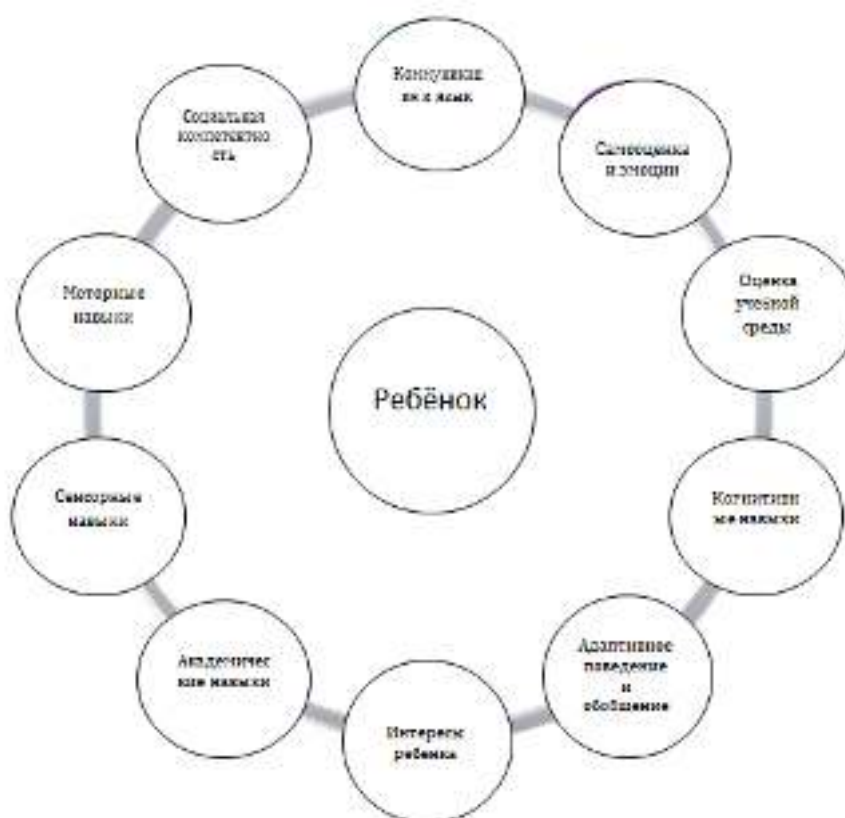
Коммуникация и язык

Самооценка и эмоции

Оценка учебной среды

Когнитивные навыки

Адаптивное поведение и обобщение

Интересы ребенка

Академические навыки

Сенсорные навыки

Моторные навыки

Социальная компетентность

Ребёнок